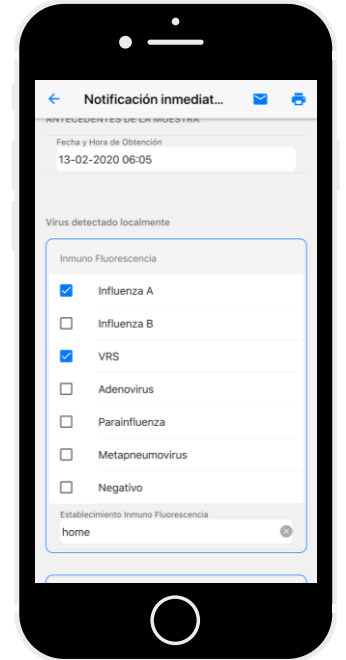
Notificación inmediat...

ANTECEDENTES DE LA MUESTRA

Fecha y Hora de Obtención
13-02-2020 06:05

Virus detectado localmente

Inmuno Fluorescencia

Influenza A

Influenza B

VRS

Adenovirus

Parainfluenza

Metapneumovirus

Negativo

Establecimiento Inmuno Fluorescencia
home